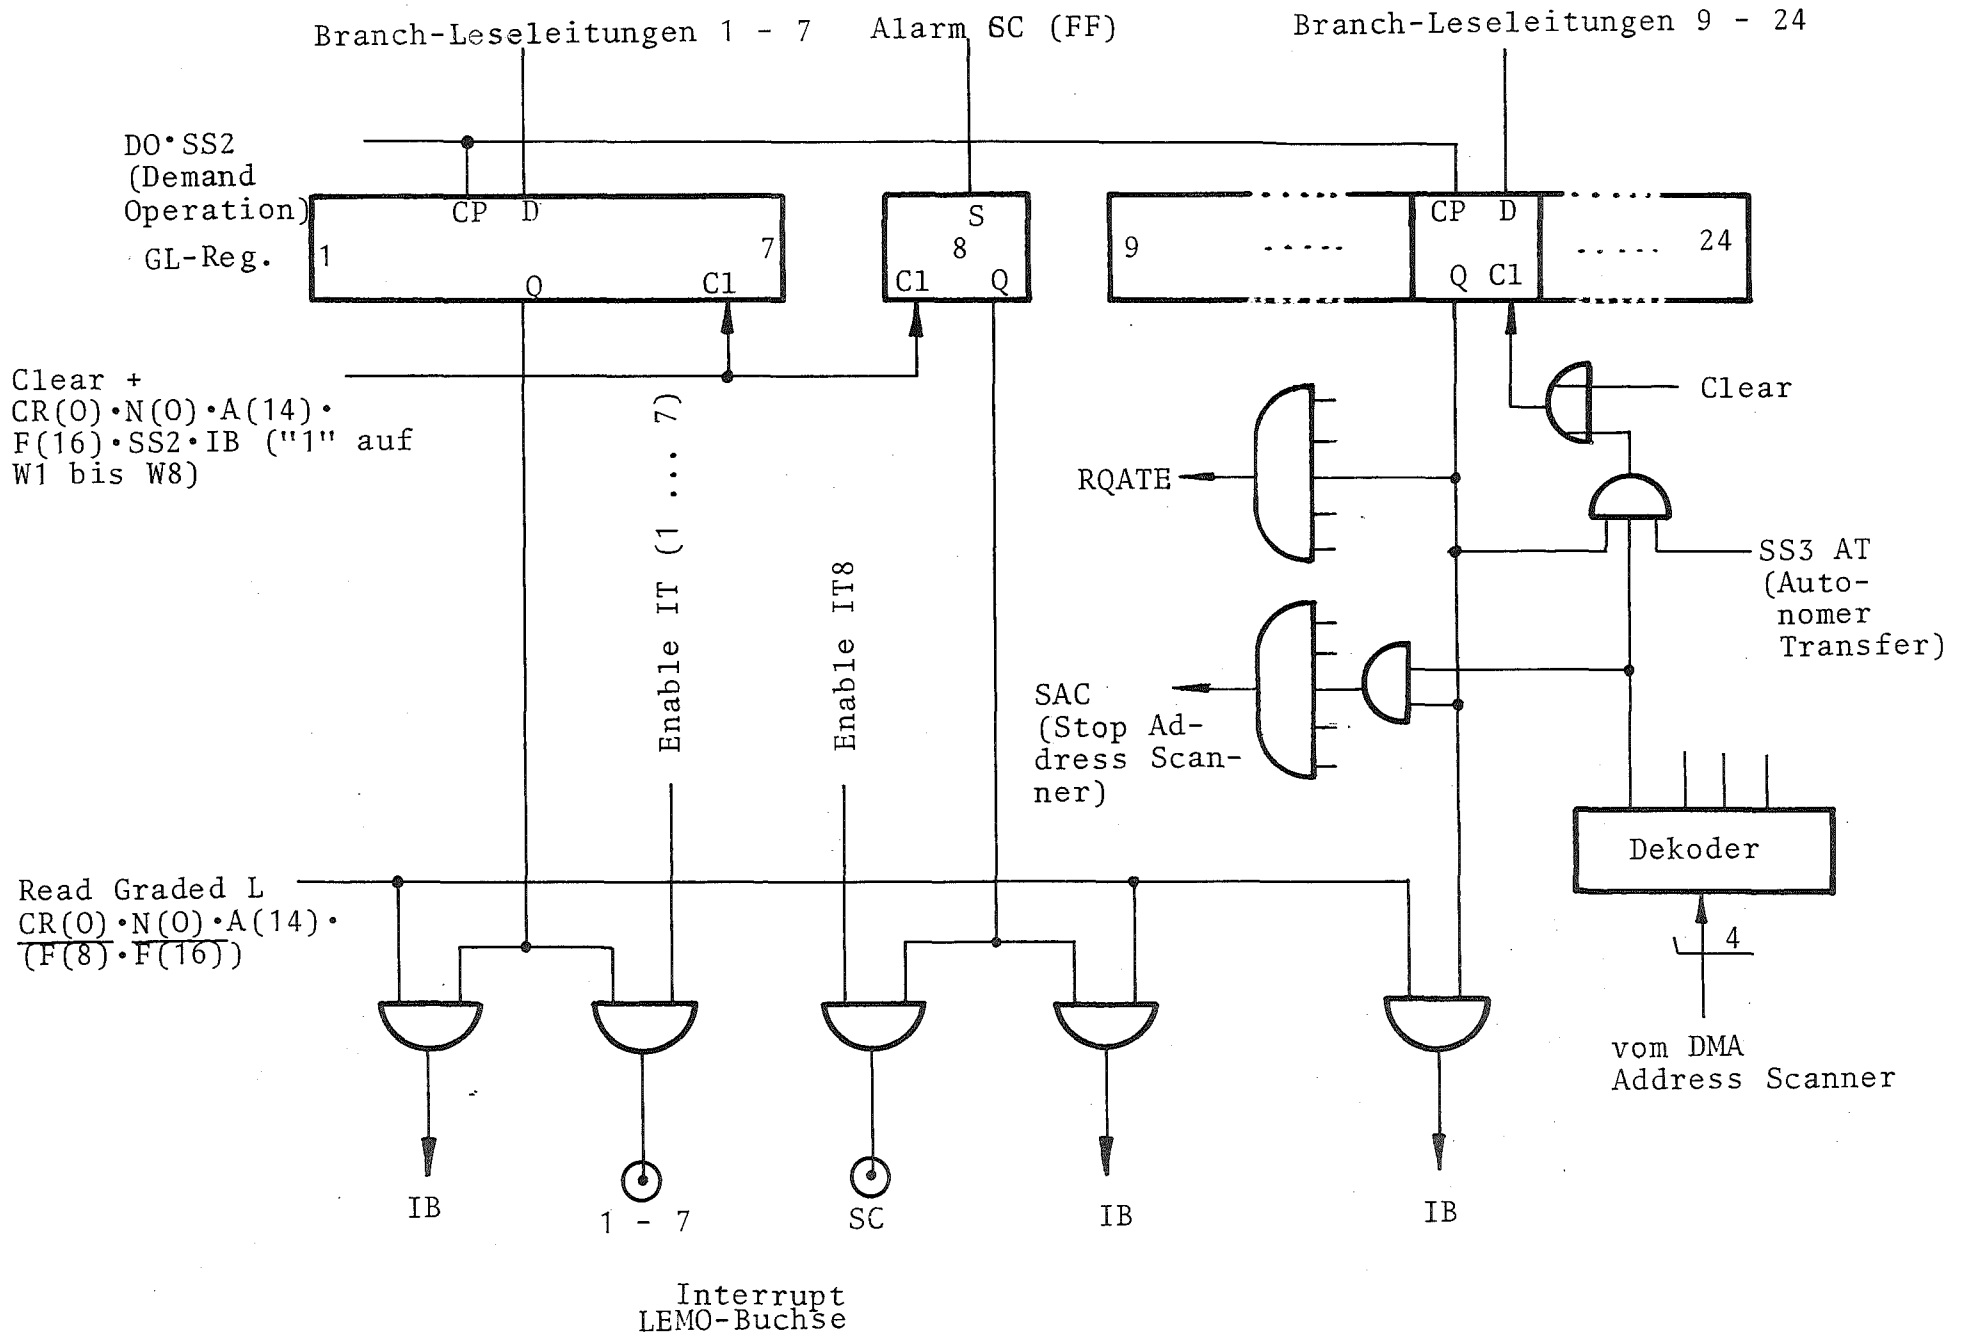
Branch-Leseleitungen 1 - 7 Alarm SC (FF) Branch-Leseleitungen 9 - 24

DO·SS2 (Demand Operation)

GL-Reg.

CP D

1

7

Q C1

S
8
C1 Q

9 ..... 24

CP D
Q C1

Clear + CR(O)·N(O)·A(14)· F(16)·SS2·IB ("1" auf W1 bis W8)

Enable IT (1 ... 7)

Enable IT8

Clear

RQATE

SS3 AT (Autonomer Transfer)

SAC (Stop Address Scanner)

Dekoder

4

vom DMA Address Scanner

Read Graded L
CR(O)·N(O)·A(14)·
$\overline{(F(8)\cdot F(16))}$

IB

1 - 7

SC

IB

IB

Interrupt
LEMO-Buchse